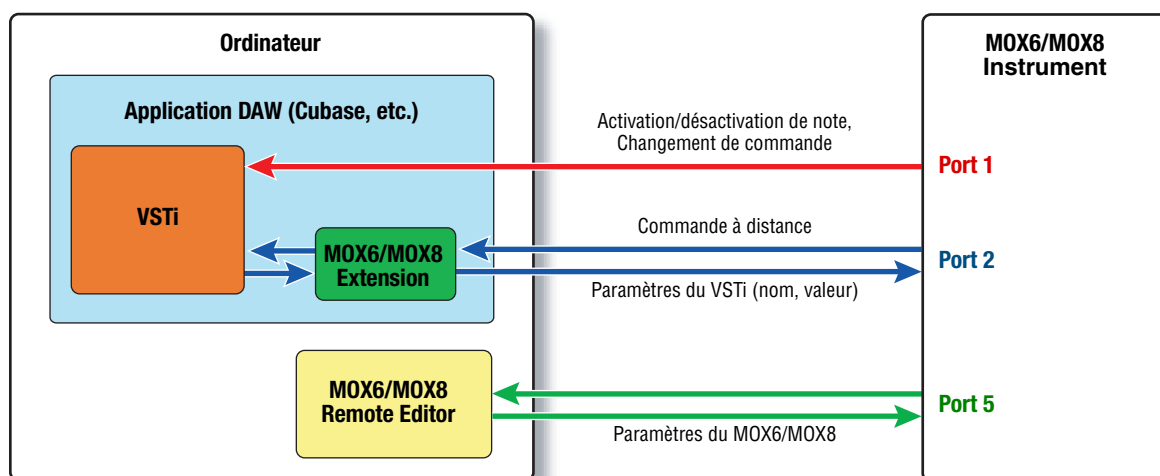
Ordinateur

Application DAW (Cubase, etc.)

VSTi

MOX6/MOX8 Extension

MOX6/MOX8 Remote Editor

MOX6/MOX8 Instrument

Activation/désactivation de note, Changement de commande

Port 1

Commande à distance

Port 2

Paramètres du VSTi (nom, valeur)

Port 5

Paramètres du MOX6/MOX8